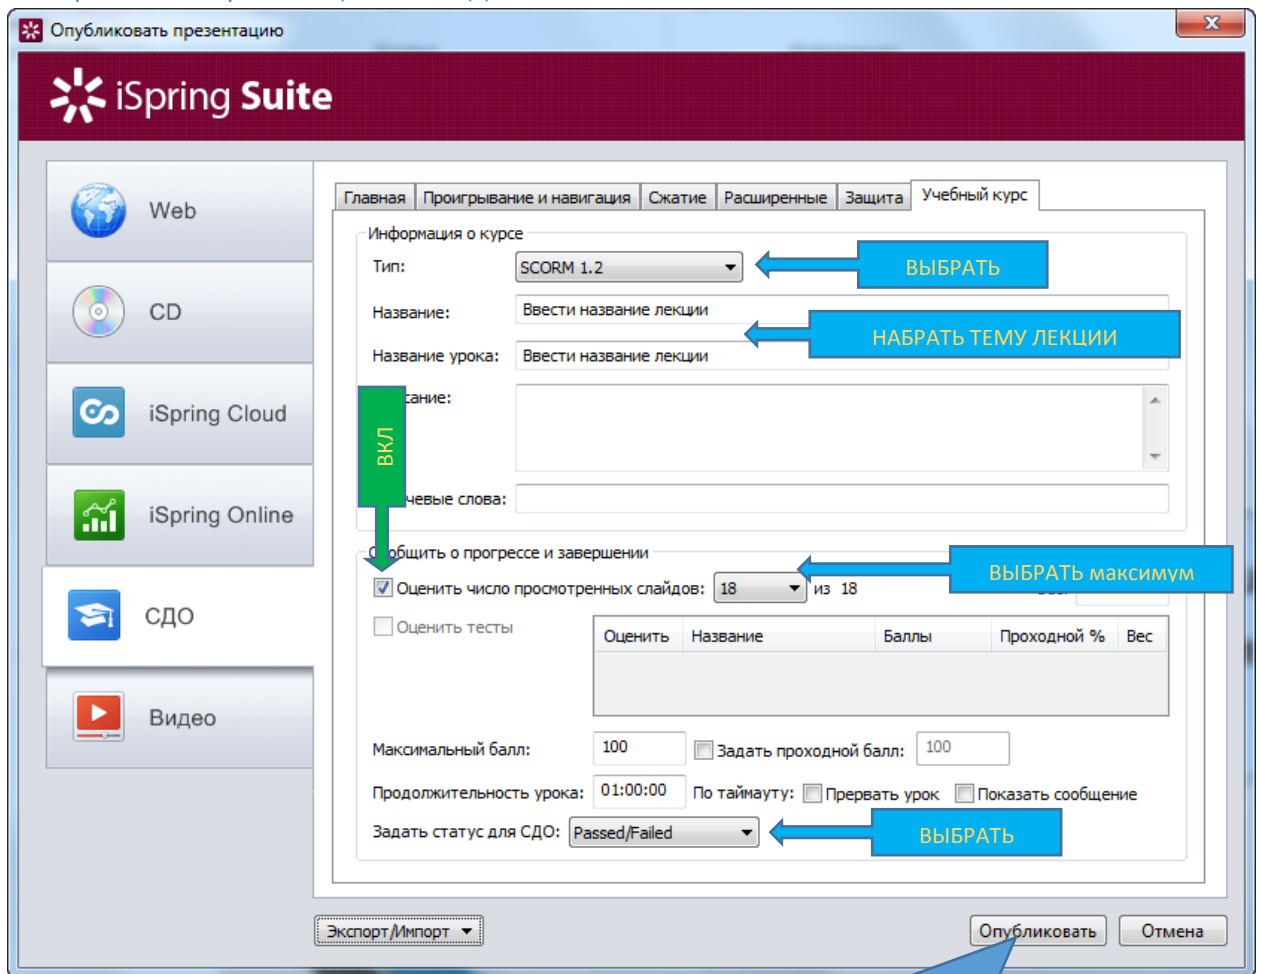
Опубликовать презентацию

iSpring Suite

Web

CD

iSpring Cloud

iSpring Online

СДО

Видео

Главная | Проигрывание и навигация | Сжатие | Расширенные | Защита | Учебный курс

Информация о курсе

Тип: SCORM 1.2

ВЫБРАТЬ

Название: Ввести название лекции

НАБРАТЬ ТЕМУ ЛЕКЦИИ

Название урока: Ввести название лекции

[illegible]сание:

ВКЛ

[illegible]чевые слова:

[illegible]общить о прогрессе и завершении

ВЫБРАТЬ максимум

Оценить число просмотренных слайдов: 18 из 18

Оценить тесты

| Оценить | Название | Баллы | Проходной % | Вес |
|---|---|---|---|---|

Максимальный балл: 100 Задать проходной балл: 100

Продолжительность урока: 01:00:00 По таймауту: Прервать урок Показать сообщение

Задать статус для СДО: Passed/Failed

ВЫБРАТЬ

Экспорт/Импорт

Опубликовать

Отмена